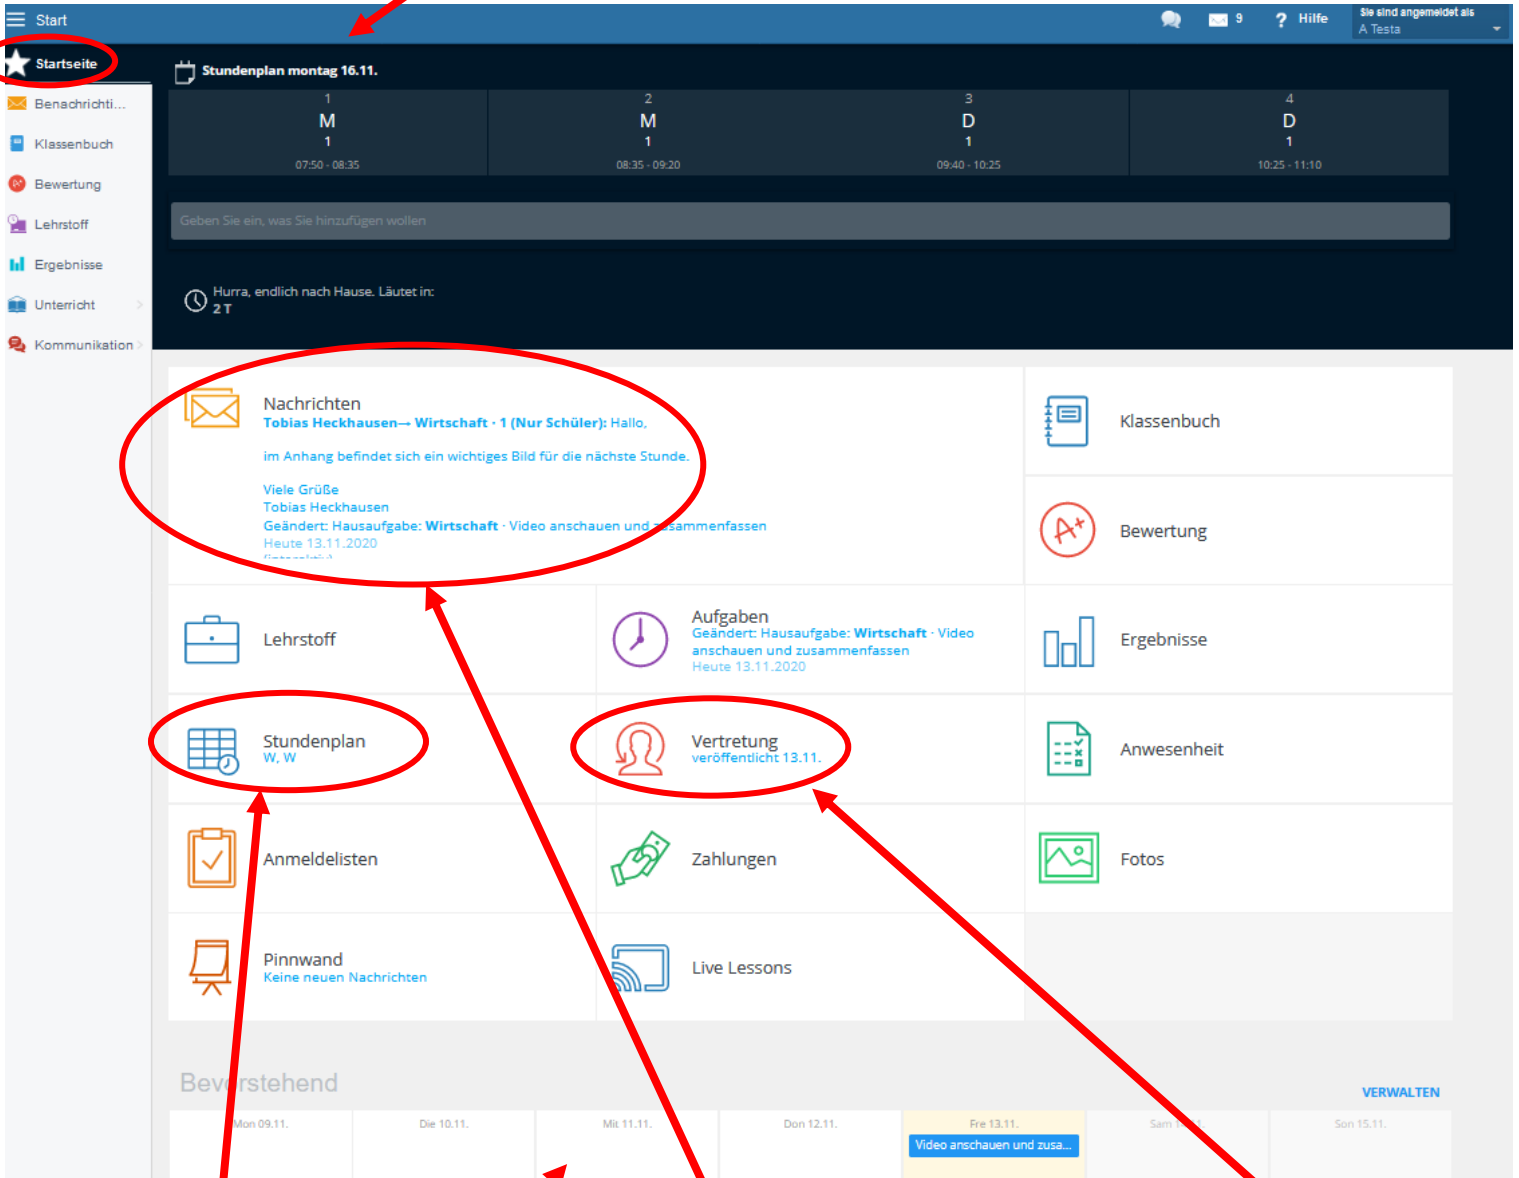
Start

9 Hilfe Sie sind angemeldet als A Testa

Startseite
Benachrichti...
Klassenbuch
Bewertung
Lehrstoff
Ergebnisse
Unterricht
Kommunikation

Stundenplan montag 16.11.

| 1 M 1 07:50 - 08:35 | 2 M 1 08:35 - 09:20 | 3 D 1 09:40 - 10:25 | 4 D 1 10:25 - 11:10 |
|---|---|---|---|

Geben Sie ein, was Sie hinzufügen wollen

Hurra, endlich nach Hause. Läutet in:
2 T

Nachrichten
Tobias Heckhausen→ Wirtschaft - 1 (Nur Schüler): Hallo,

im Anhang befindet sich ein wichtiges Bild für die nächste Stunde.

Viele Grüße
Tobias Heckhausen
Geändert: Hausaufgabe: Wirtschaft · Video anschauen und zusammenfassen
Heute 13.11.2020
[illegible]

Klassenbuch

Bewertung

Lehrstoff

Aufgaben
Geändert: Hausaufgabe: Wirtschaft · Video anschauen und zusammenfassen
Heute 13.11.2020

Ergebnisse

Stundenplan
W, W

Vertretung
veröffentlicht 13.11.

Anwesenheit

Anmeldelisten

Zahlungen

Fotos

Pinnwand
Keine neuen Nachrichten

Live Lessons

Bevorstehend

VERWALTEN

Mon 09.11. Die 10.11. Mit 11.11. Don 12.11. Fre 13.11. Sam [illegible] Son 15.11.

Video anschauen und zusa...